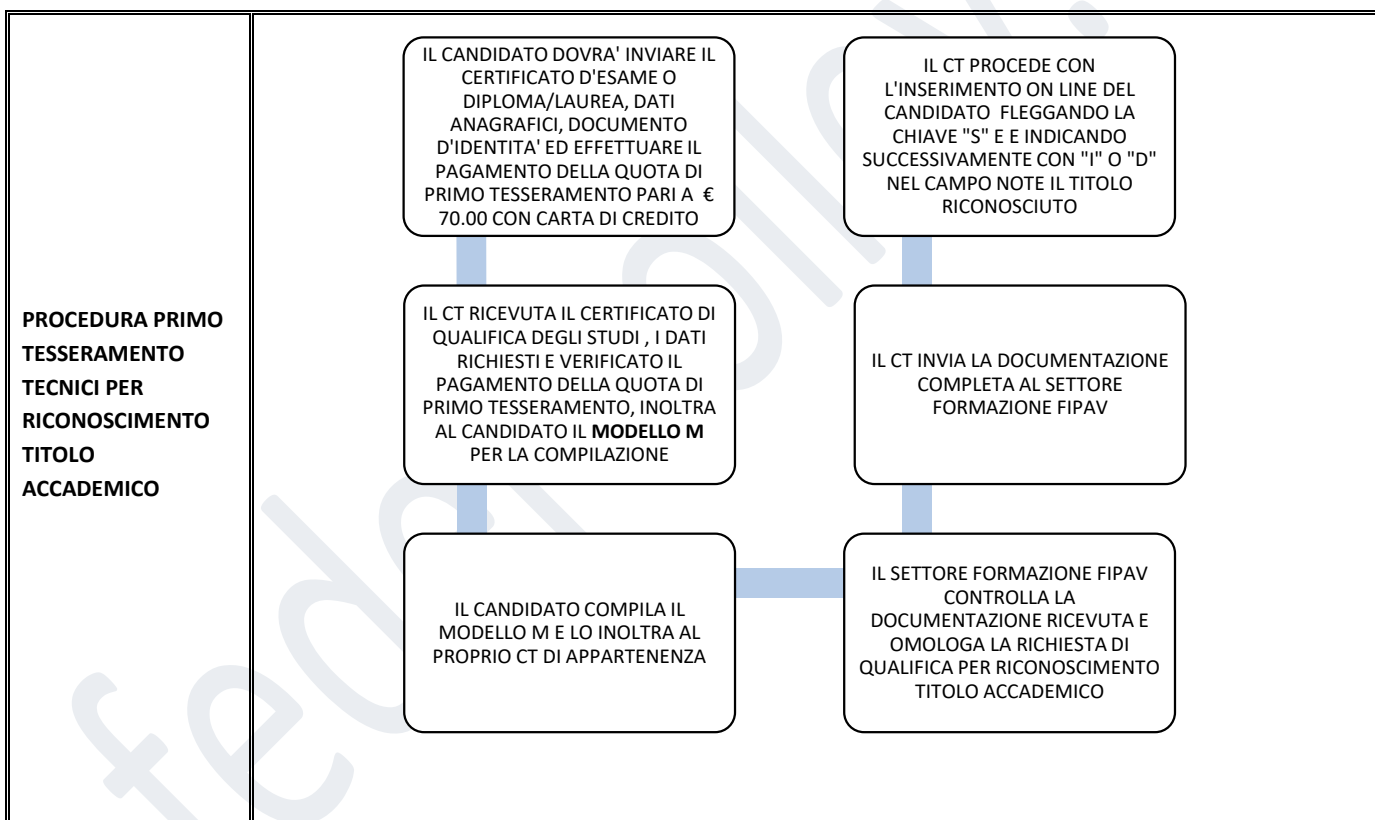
PROCEDURA PRIMO TESSERAMENTO TECNICI PER RICONOSCIMENTO TITOLO ACCADEMICO

IL CANDIDATO DOVRA' INVIARE IL CERTIFICATO D'ESAME O DIPLOMA/LAUREA, DATI ANAGRAFICI, DOCUMENTO D'IDENTITA' ED EFFETTUARE IL PAGAMENTO DELLA QUOTA DI PRIMO TESSERAMENTO PARI A € 70.00 CON CARTA DI CREDITO

IL CT RICEVUTA IL CERTIFICATO DI QUALIFICA DEGLI STUDI , I DATI RICHIESTI E VERIFICATO IL PAGAMENTO DELLA QUOTA DI PRIMO TESSERAMENTO, INOLTRA AL CANDIDATO IL MODELLO M PER LA COMPILAZIONE

IL CANDIDATO COMPILA IL MODELLO M E LO INOLTRA AL PROPRIO CT DI APPARTENENZA

IL SETTORE FORMAZIONE FIPAV CONTROLLA LA DOCUMENTAZIONE RICEVUTA E OMOLOGA LA RICHIESTA DI QUALIFICA PER RICONOSCIMENTO TITOLO ACCADEMICO

IL CT INVIA LA DOCUMENTAZIONE COMPLETA AL SETTORE FORMAZIONE FIPAV

IL CT PROCEDE CON L'INSERIMENTO ON LINE DEL CANDIDATO FLEGGANDO LA CHIAVE "S" E E INDICANDO SUCCESSIVAMENTE CON "I" O "D" NEL CAMPO NOTE IL TITOLO RICONOSCIUTO